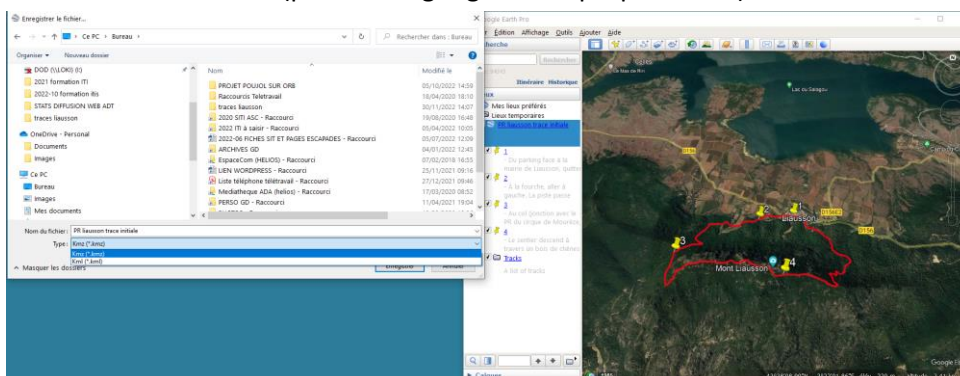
Enregistrer le fichier...

← → ↑ Ce PC › Bureau ›

Rechercher dans : Bureau

Organiser ▾ Nouveau dossier

DOD (\\LOKI) (I:)
2021 formation ITI
2022-10 formation itis
STATS DIFFUSION WEB ADT
traces liausson
OneDrive - Personal
Documents
Images
Ce PC
Bureau
Images
Mes documents

| Nom | Modifié le |
|---|---|
| PROJET POUJOL SUR ORB | 05/10/2022 14:59 |
| Raccourcis Teletravail | 16/04/2020 18:10 |
| traces liausson | 30/11/2022 14:07 |
| 2020 SITI ASC - Raccourci | 19/08/2020 16:48 |
| 2022 ITI à saisir - Raccourci | 05/04/2022 10:05 |
| 2022-06 FICHES SIT ET PAGES ESCAPADES - Raccourci | 05/07/2022 12:09 |
| ARCHIVES GD | 04/01/2022 12:45 |
| EspaceCom (HELIOS) - Raccourci | 07/02/2018 16:55 |
| LIEN WORDPRESS - Raccourci | 25/11/2021 09:16 |
| Liste téléphone télétravail - Raccourci | 27/12/2021 09:46 |
| Mediatheque ADA (helios) - Raccourci | 17/03/2020 08:52 |
| PERSO GD - Raccourci | 11/04/2021 19:04 |

Nom du fichier : PR liausson trace initiale
Type : Kmz (*.kmz)
Kmz (*.kmz)
Kml (*.kml)

^ Masquer les dossiers

Enregistrer Annuler

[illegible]ogle Earth Pro
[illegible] Édition Affichage Outils Ajouter Aide
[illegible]cherche
Rechercher
Itinéraire Historique
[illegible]ux
Mes lieux préférés
Lieux temporaires
PR liausson trace initiale
1
Du parking face à la mairie de Liausson, quitter
2
À la fourche, aller à gauche. La piste passe
3
Au col jonction avec le PR du cirque de Mourèze
4
Le sentier descend à travers un bois de chênes
Tracks
A list of tracks

Lac du Salagou
D156
Liausson
Mont Liausson
1
2
3
4
Google